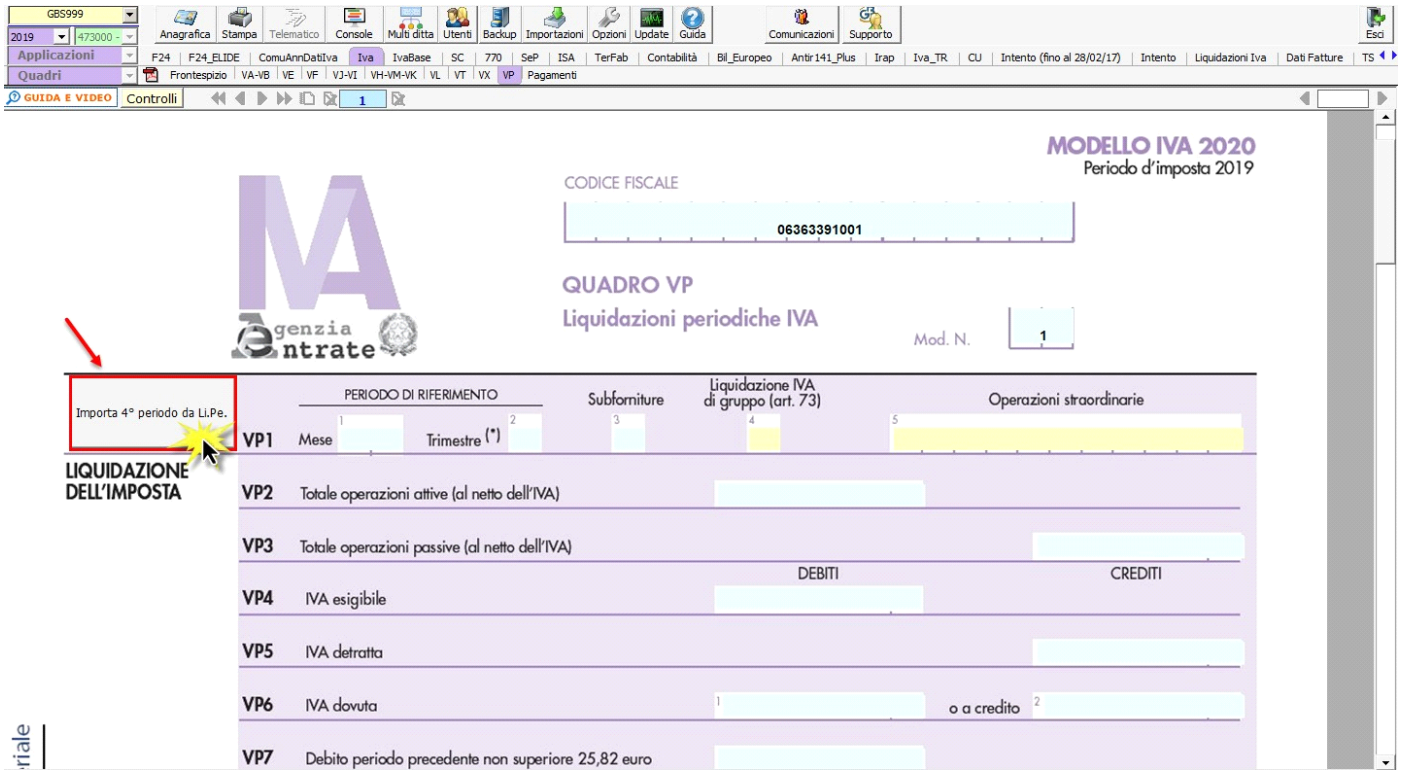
GBS999
2019
473000
Anagrafica Stampa Telematico Console Multi ditta Utenti Backup Importazioni Opzioni Update Guida Comunicazioni Supporto Esci
Applicazioni
F24 | F24_ELIDE | ComuAnnDatiIva | Iva | IvaBase | SC | 770 | SeP | ISA | TerFab | Contabilità | Bil_Europeo | Antir141_Plus | Irap | Iva_TR | CU | Intento (fino al 28/02/17) | Intento | Liquidazioni Iva | Dati Fatture | TS
Quadri
Frontespizio | VA-VB | VE | VF | VJ-VI | VH-VM-VK | VL | VT | VX | VP | Pagamenti
GUIDA E VIDEO Controlli
1

MODELLO IVA 2020
Periodo d'imposta 2019

IVA
genzia
ntrate

CODICE FISCALE
06363391001

QUADRO VP
Liquidazioni periodiche IVA

Mod. N. 1

Importa 4° periodo da Li.Pe.

LIQUIDAZIONE DELL'IMPOSTA

PERIODO DI RIFERIMENTO
Subforniture
Liquidazione IVA di gruppo (art. 73)
Operazioni straordinarie

VP1 Mese 1 Trimestre (*) 2 3 4 5

VP2 Totale operazioni attive (al netto dell'IVA)

VP3 Totale operazioni passive (al netto dell'IVA)

DEBITI CREDITI

VP4 IVA esigibile

VP5 IVA detratta

VP6 IVA dovuta 1 o a credito 2

VP7 Debito periodo precedente non superiore 25,82 euro

riale